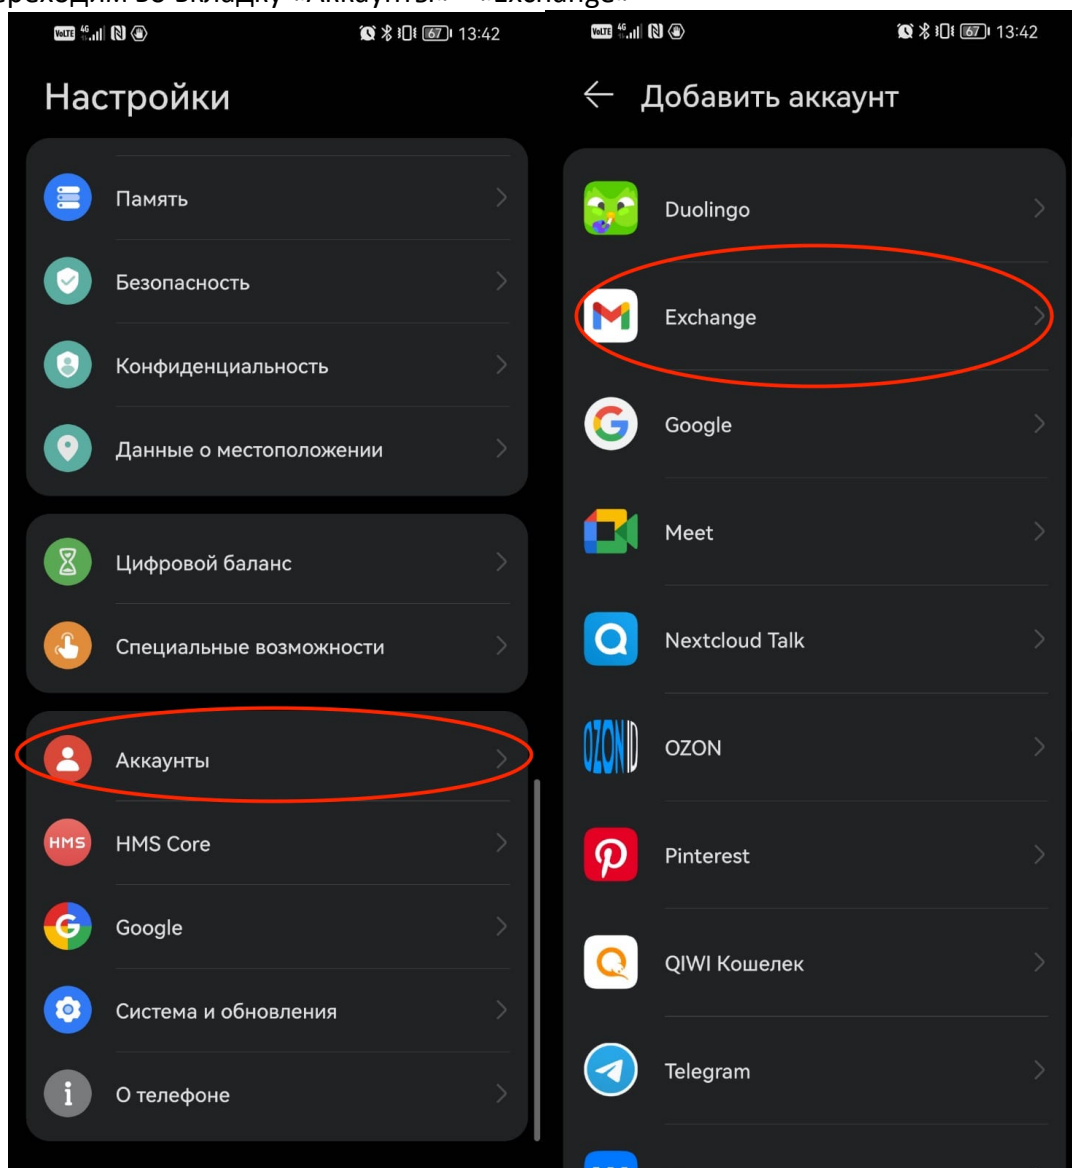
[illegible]реходим во вкладку «Аккаунты» → «Exchange»

VoLTE 4G 13:42 67

Настройки

Память

Безопасность

Конфиденциальность

Данные о местоположении

Цифровой баланс

Специальные возможности

Аккаунты

HMS HMS Core

Google

Система и обновления

О телефоне

VoLTE 4G 13:42 67

← Добавить аккаунт

Duolingo

Exchange

Google

Meet

Nextcloud Talk

OZON OZON

Pinterest

QIWI Кошелек

Telegram